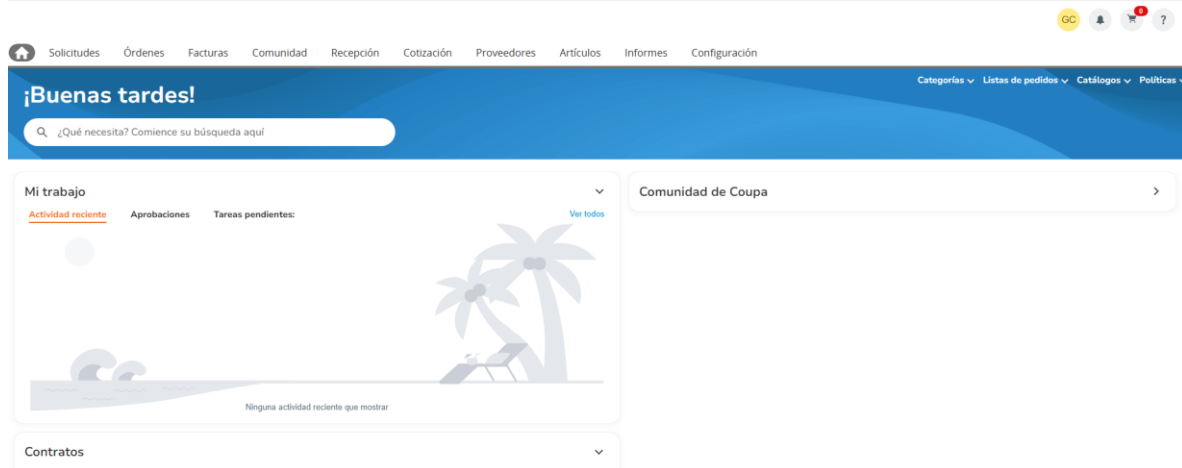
GC 0 ?

Solicitudes Órdenes Facturas Comunidad Recepción Cotización Proveedores Artículos Informes Configuración

Categorías Listas de pedidos Catálogos Políticas

¡Buenas tardes!

¿Qué necesita? Comience su búsqueda aquí

Mi trabajo

Actividad reciente Aprobaciones Tareas pendientes: Ver todos

Ninguna actividad reciente que mostrar

Contratos

Comunidad de Coupa